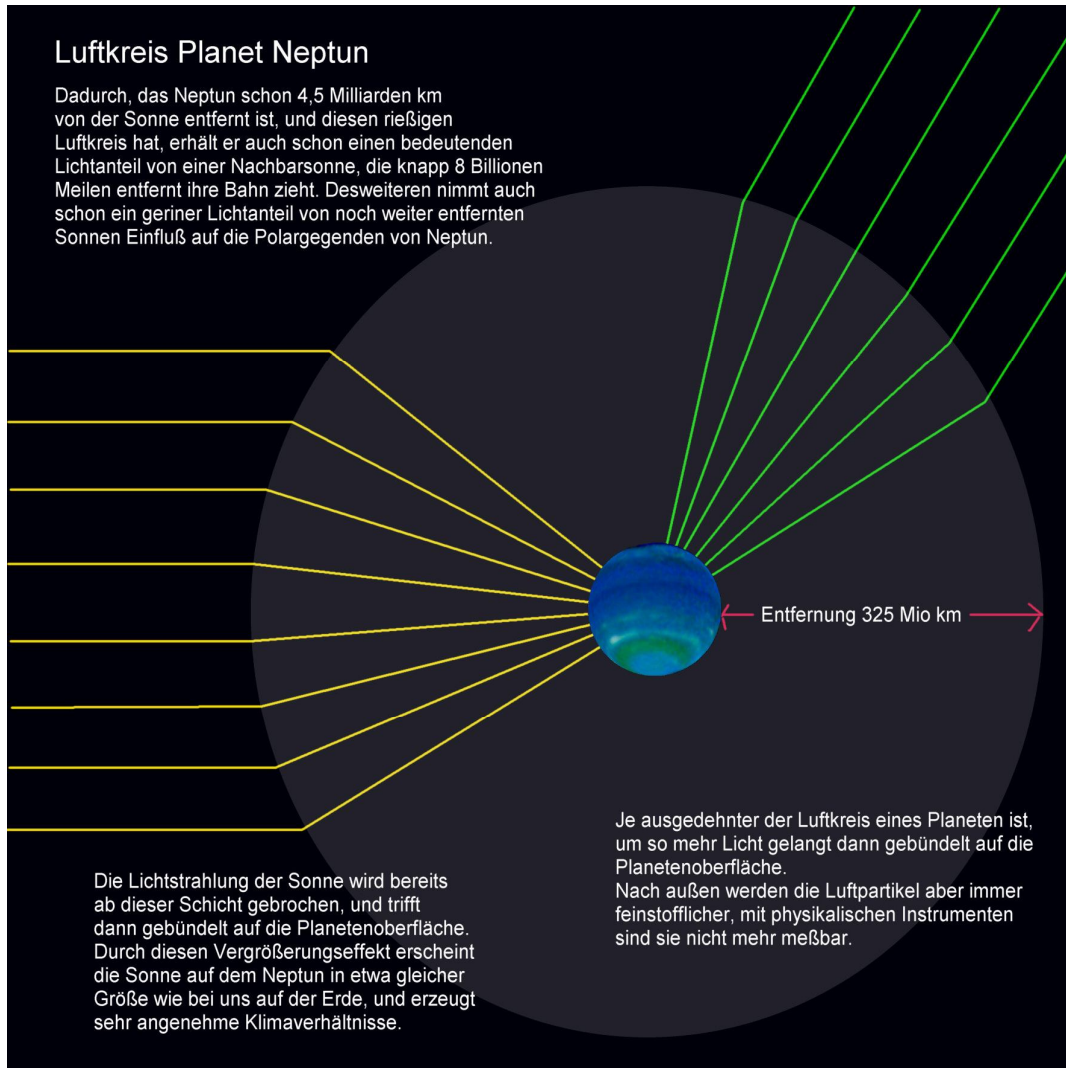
Luftkreis Planet Neptun

Dadurch, das Neptun schon 4,5 Milliarden km von der Sonne entfernt ist, und diesen rießigen Luftkreis hat, erhält er auch schon einen bedeutenden Lichtanteil von einer Nachbarsonne, die knapp 8 Billionen Meilen entfernt ihre Bahn zieht. Desweiteren nimmt auch schon ein geriner Lichtanteil von noch weiter entfernten Sonnen Einfluß auf die Polargegenden von Neptun.

Entfernung 325 Mio km

Je ausgedehnter der Luftkreis eines Planeten ist, um so mehr Licht gelangt dann gebündelt auf die Planetenoberfläche.
Nach außen werden die Luftpartikel aber immer feinstofflicher, mit physikalischen Instrumenten sind sie nicht mehr meßbar.

Die Lichtstrahlung der Sonne wird bereits ab dieser Schicht gebrochen, und trifft dann gebündelt auf die Planetenoberfläche. Durch diesen Vergrößerungseffekt erscheint die Sonne auf dem Neptun in etwa gleicher Größe wie bei uns auf der Erde, und erzeugt sehr angenehme Klimaverhältnisse.